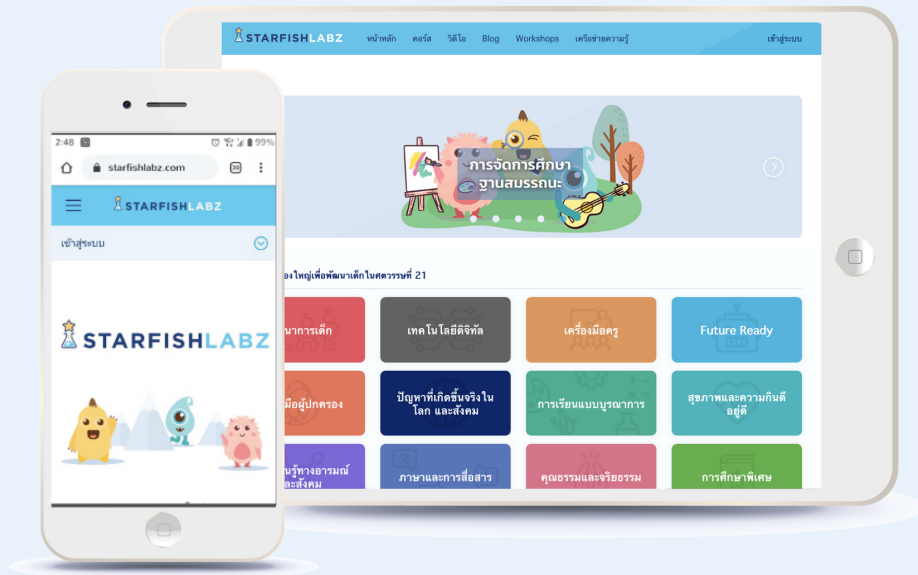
STARFISHLABZ หน้าหลัก คอร์ส วิดีโอ Blog Workshops เครือข่ายความรู้ เข้าสู่ระบบ

การจัดการศึกษา ฐานสมรรถนะ

องใหญ่เพื่อพัฒนาเด็กในศตวรรษที่ 21

นาการเด็ก

เทคโนโลยีดิจิทัล

เครื่องมือครู

Future Ready

มือผู้ปกครอง

ปัญหาที่เกิดขึ้นจริงในโลก และสังคม

การเรียนแบบบูรณาการ

สุขภาพและความกินดีอยู่ดี

นรู้ทางอารมณ์และสังคม

ภาษาและการสื่อสาร

คุณธรรมและจริยธรรม

การศึกษาพิเศษ

2:48 99%

starfishlabz.com

STARFISHLABZ

เข้าสู่ระบบ

STARFISHLABZ